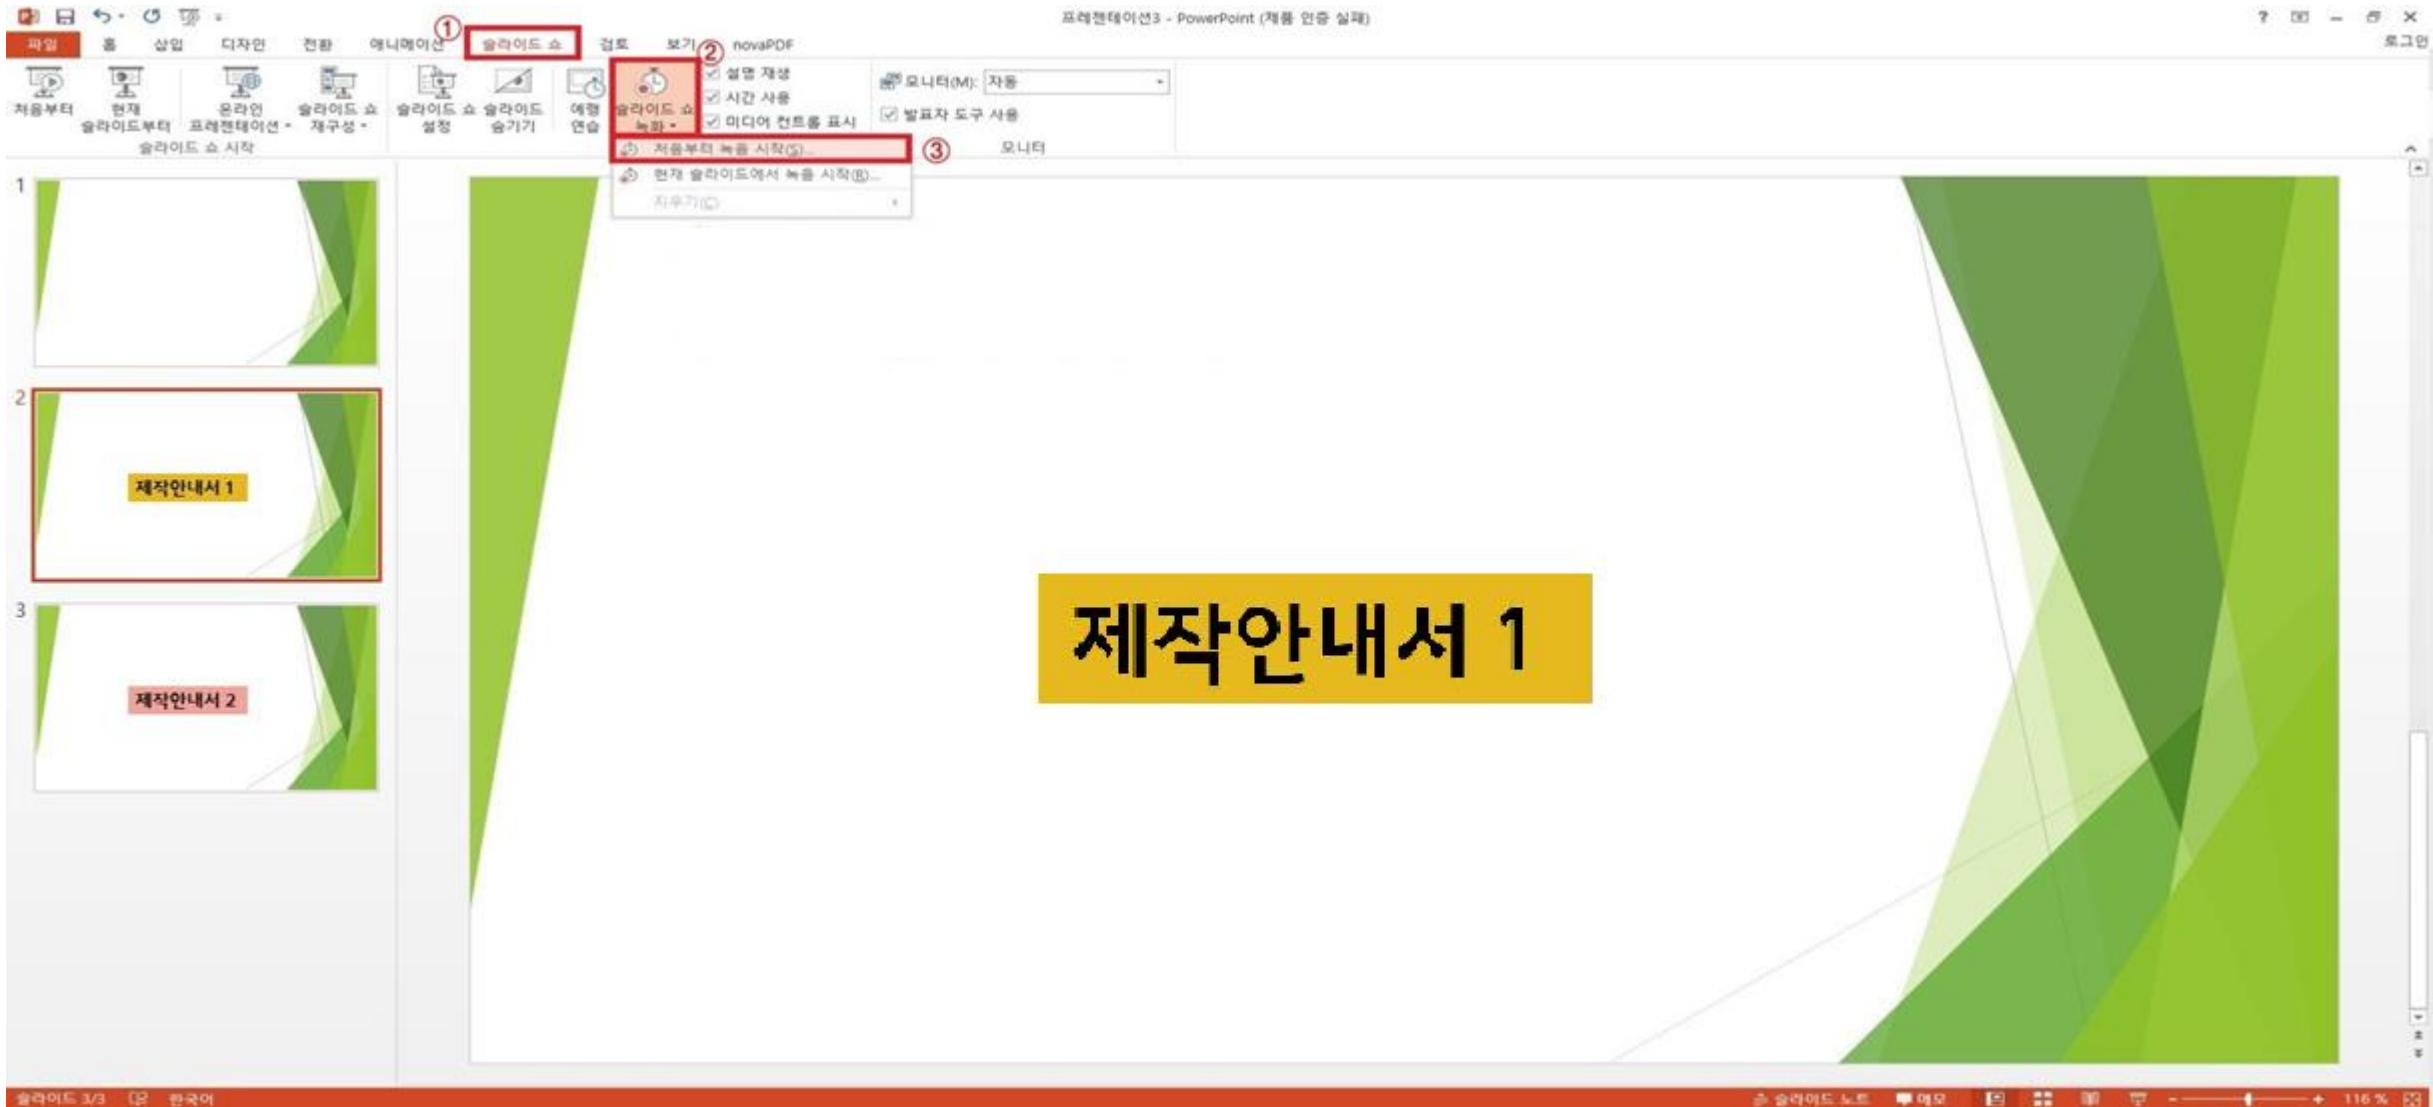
프레젠테이션3 - PowerPoint (제품 인증 실패)

? — ✕
로그인

파일 홈 삽입 디자인 전환 애니메이션 ① 슬라이드 쇼 검토 보기 ② novaPDF

처음부터 현재 슬라이드부터 온라인 프레젠테이션 슬라이드 쇼 재구성 슬라이드 쇼 설정 슬라이드 숨기기 예행 연습 슬라이드 쇼 녹화

설명 재생
시간 사용
미디어 컨트롤 표시

모니터(M): 자동
발표자 도구 사용

슬라이드 쇼 시작 모니터

처음부터 녹음 시작(S)... ③
현재 슬라이드에서 녹음 시작(R)...
지우기(C)

1
2
제작안내서 1
3
제작안내서 2

제작안내서 1

슬라이드 3/3 한국어 슬라이드 노트 메모 116 %